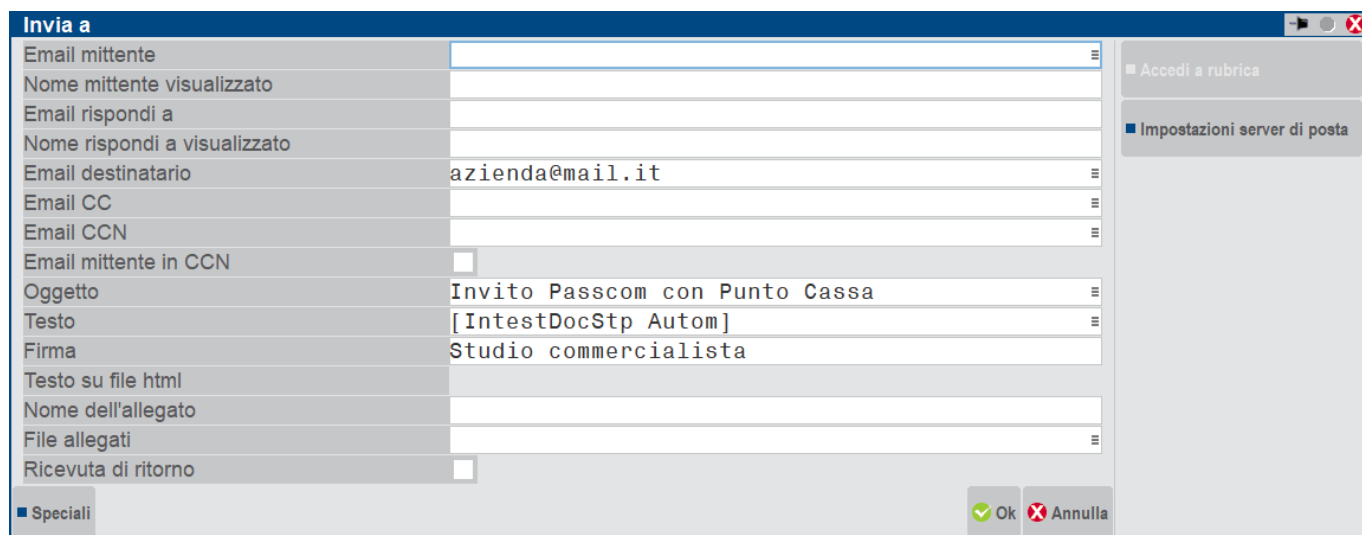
Invia a

Email mittente
Nome mittente visualizzato
Email rispondi a
Nome rispondi a visualizzato
Email destinatario azienda@mail.it
Email CC
Email CCN
Email mittente in CCN
Oggetto Invito Passcom con Punto Cassa
Testo [IntestDocStp Autom]
Firma Studio commercialista
Testo su file html
Nome dell'allegato
File allegati
Ricevuta di ritorno

Accedi a rubrica
Impostazioni server di posta

Speciali
Ok
Annulla